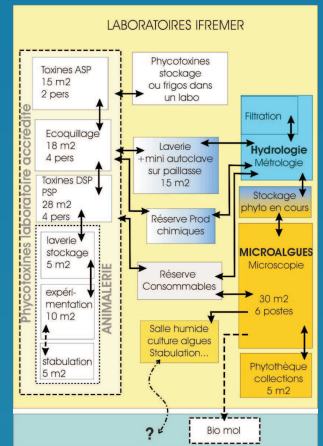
LABORATOIRES IFREMER

Phycotoxines laboratoire accrédité

Toxines ASP
15 m2
2 pers

Phycotoxines stockage ou frigos dans un labo

Ecoquillage
18 m2
4 pers

Toxines DSP PSP
28 m2
4 pers

Laverie + mini autoclave sur paillasse
15 m2

Réserve Prod chimiques

ANIMALERIE

laverie stockage
5 m2

expérimentation
10 m2

stabulation
5 m2

Réserve Consommables

Filtration

Hydrologie
Métrologie

Stockage phyto en cours

MICROALGUES
Microscopie

30 m2
6 postes

Salle humide culture algues Stabulation...

Phytothèque collections
5 m2

?

Bio mol